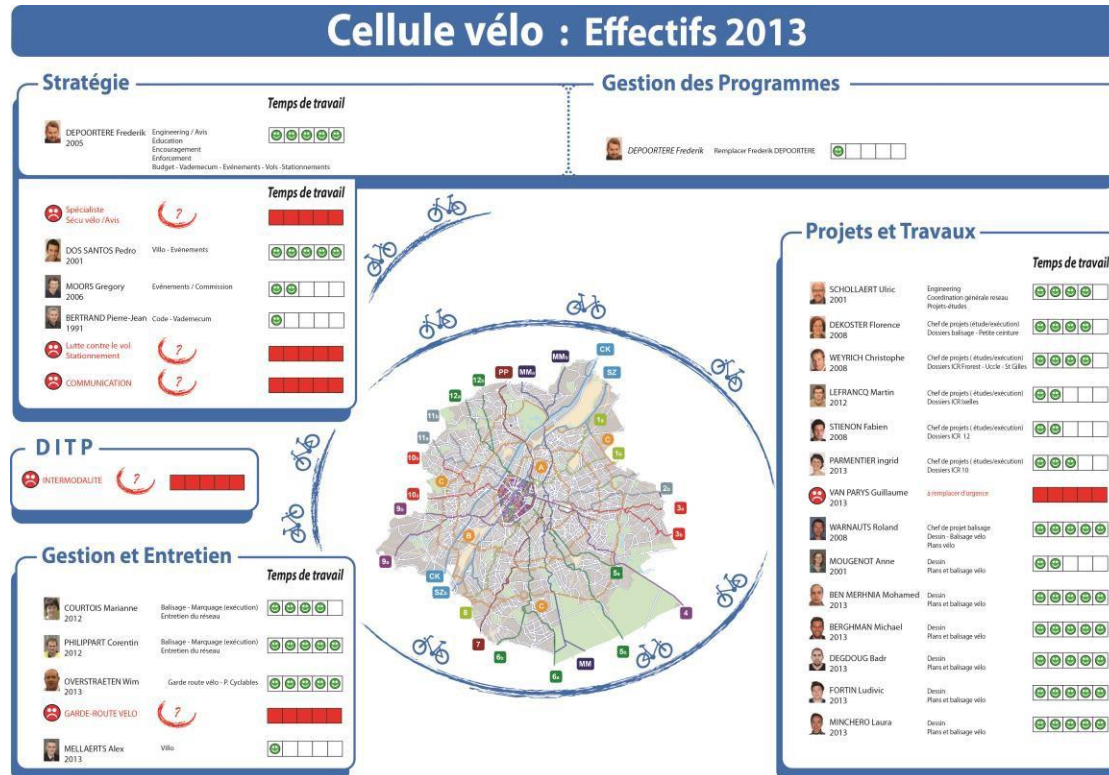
Cellule vélo : Effectifs 2013

Stratégie

Temps de travail

DEPOORTERE Frederik 2005 Engineering / Avis Education Encouragement Enforcement Budget - Vademecum - Evénements - Vols - Stationnements

Temps de travail

Spécialiste Sécu vélo /Avis ?

DOS SANTOS Pedro 2001 Villo - Evénements

MOORS Gregory 2006 Evénements / Commission

BERTRAND Pierre-Jean 1991 Code - Vademecum

Lutte contre le vol Stationnement ?

COMMUNICATION ?

DITP

INTERMODALITE ?

Gestion et Entretien

Temps de travail

COURTOIS Marianne 2012 Balisage - Marquage (exécution) Entretien du réseau

PHILIPPART Corentin 2012 Balisage - Marquage (exécution) Entretien du réseau

OVERSTRAETEN Wim 2013 Garde route vélo - P. Cyclables

GARDE-ROUTE VELO ?

MELLAERTS Alex 2013 Villo

Gestion des Programmes

DEPOORTERE Frederik Remplacer Frederik DEPOORTERE

PP MM CK SZ 12 11 10 9 A B C 1 2 3 4 5 6 7 8 MM CK SZ

Projets et Travaux

Temps de travail

SCHOLLAERT Ulric 2001 Engineering Coordination générale reseau Projets-études

DEKOSTER Florence 2008 Chef de projets (étude/exécution) Dossiers balisage - Petite ceinture

WEYRICH Christophe 2008 Chef de projets ( études/exécution) Dossiers ICR Forest - Uccle - St Gilles

LEFRANCQ Martin 2012 Chef de projets ( études/exécution) Dossiers ICR Ixelles

STIENON Fabien 2008 Chef de projets ( études/exécution) Dossiers ICR 12

PARMENTIER ingrid 2013 Chef de projets ( études/exécution) Dossiers ICR 10

VAN PARYS Guillaume 2013 à remplacer d'urgence

WARNAUTS Roland 2008 Chef de projet balisage Dessin - Balisage vélo Plans vélo

MOUGENOT Anne 2001 Dessin Plans et balisage vélo

BEN MERHNIA Mohamed 2013 Dessin Plans et balisage vélo

BERGHMAN Michael 2013 Dessin Plans et balisage vélo

DEGDOUG Badr 2013 Dessin Plans et balisage vélo

FORTIN Ludivic 2013 Dessin Plans et balisage vélo

MINCHERO Laura 2013 Dessin Plans et balisage vélo